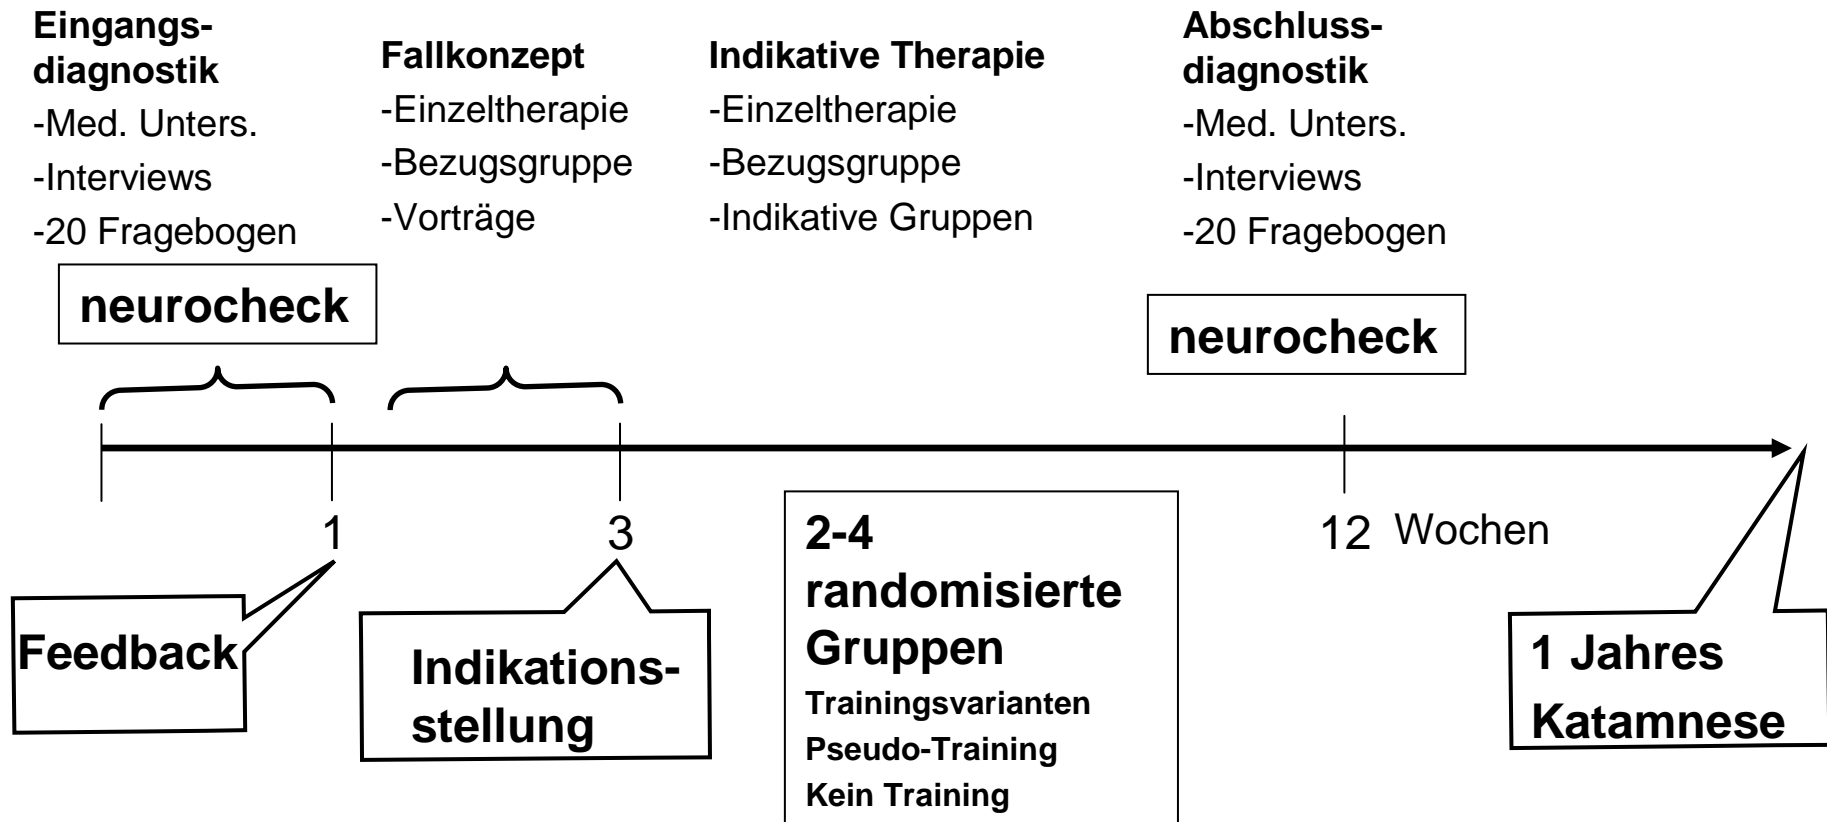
**Eingangsdiagnostik**
-Med. Unters.
-Interviews
-20 Fragebogen

**Fallkonzept**
-Einzeltherapie
-Bezugsgruppe
-Vorträge

**Indikative Therapie**
-Einzeltherapie
-Bezugsgruppe
-Indikative Gruppen

**Abschlussdiagnostik**
-Med. Unters.
-Interviews
-20 Fragebogen

**neurocheck**

**neurocheck**

1

3

12 Wochen

**Feedback**

**Indikationsstellung**

**2-4 randomisierte Gruppen**
**Trainingsvarianten**
**Pseudo-Training**
**Kein Training**

**1 Jahres Katamnese**